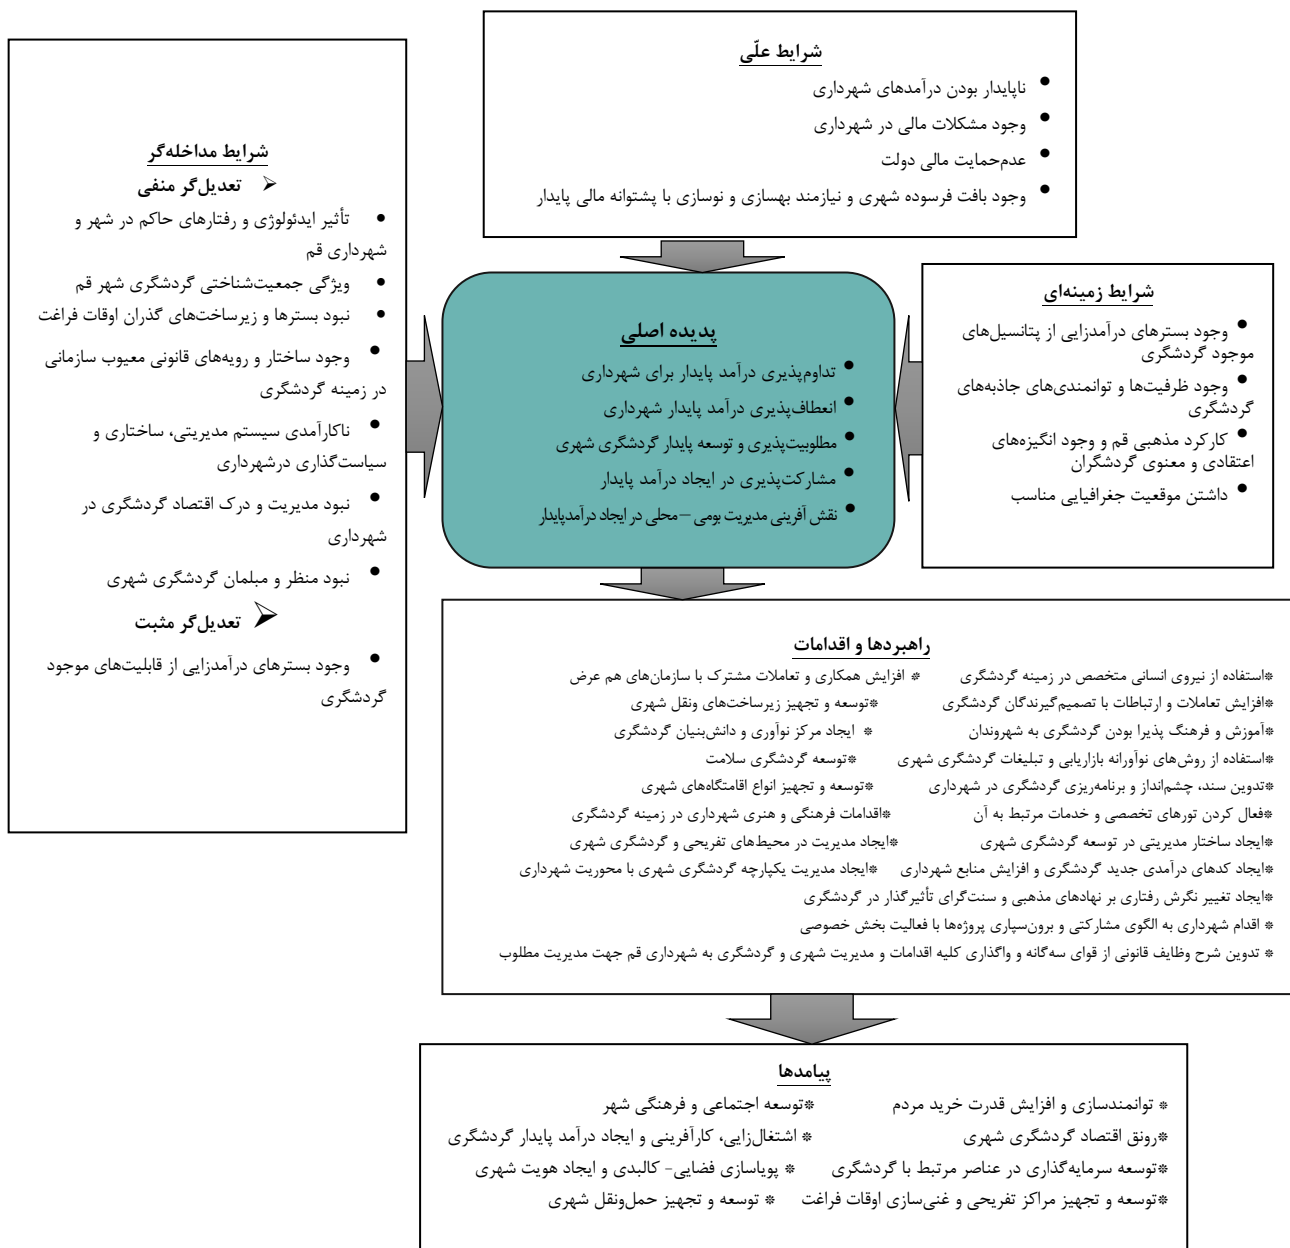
شرایط علّی
• ناپایدار بودن درآمدهای شهرداری
• وجود مشکلات مالی در شهرداری
• عدم‌حمایت مالی دولت
• وجود بافت فرسوده شهری و نیازمند بهسازی و نوسازی با پشتوانه مالی پایدار

شرایط مداخله‌گر
تعدیل‌گر منفی
• تأثیر ایدئولوژی و رفتارهای حاکم در شهر و شهرداری قم
• ویژگی جمعیت‌شناختی گردشگری شهر قم
• نبود بسترها و زیرساخت‌های گذران اوقات فراغت
• وجود ساختار و رویه‌های قانونی معیوب سازمانی در زمینه گردشگری
• ناکارآمدی سیستم مدیریتی، ساختاری و سیاست‌گذاری درشهرداری
• نبود مدیریت و درک اقتصاد گردشگری در شهرداری
• نبود منظر و مبلمان گردشگری شهری
تعدیل‌گر مثبت
• وجود بسترهای درآمدزایی از قابلیت‌های موجود گردشگری

پدیده اصلی
• تداوم‌پذیری درآمد پایدار برای شهرداری
• انعطاف‌پذیری درآمد پایدار شهرداری
• مطلوبیت‌پذیری و توسعه پایدار گردشگری شهری
• مشارکت‌پذیری در ایجاد درآمد پایدار
• نقش آفرینی مدیریت بومی – محلی در ایجاد درآمدپایدار

شرایط زمینه‌ای
• وجود بسترهای درآمدزایی از پتانسیل‌های موجود گردشگری
• وجود ظرفیت‌ها و توانمندی‌های جاذبه‌های گردشگری
• کارکرد مذهبی قم و وجود انگیزه‌های اعتقادی و معنوی گردشگران
• داشتن موقعیت جغرافیایی مناسب

راهبردها و اقدامات
*استفاده از نیروی انسانی متخصص در زمینه گردشگری
* افزایش همکاری و تعاملات مشترک با سازمان‌های هم عرض
*افزایش تعاملات و ارتباطات با تصمیم‌گیرندگان گردشگری
*توسعه و تجهیز زیرساخت‌های ونقل شهری
*آموزش و فرهنگ پذیرا بودن گردشگری به شهروندان
* ایجاد مرکز نوآوری و دانش‌بنیان گردشگری
*استفاده از روش‌های نوآورانه بازاریابی و تبلیغات گردشگری شهری
*توسعه گردشگری سلامت
*تدوین سند، چشم‌انداز و برنامه‌ریزی گردشگری در شهرداری
*توسعه و تجهیز انواع اقامتگاه‌های شهری
*فعال کردن تورهای تخصصی و خدمات مرتبط به آن
*اقدامات فرهنگی و هنری شهرداری در زمینه گردشگری
*ایجاد ساختار مدیریتی در توسعه گردشگری شهری
*ایجاد مدیریت در محیط‌های تفریحی و گردشگری شهری
*ایجاد کدهای درآمدی جدید گردشگری و افزایش منابع شهرداری
*ایجاد مدیریت یکپارچه گردشگری شهری با محوریت شهرداری
*ایجاد تغییر نگرش رفتاری بر نهادهای مذهبی و سنت‌گرای تأثیرگذار در گردشگری
* اقدام شهرداری به الگوی مشارکتی و برون‌سپاری پروژه‌ها با فعالیت بخش خصوصی
* تدوین شرح وظایف قانونی از قوای سه‌گانه و واگذاری کلیه اقدامات و مدیریت شهری و گردشگری به شهرداری قم جهت مدیریت مطلوب

پیامدها
* توانمندسازی و افزایش قدرت خرید مردم
*توسعه اجتماعی و فرهنگی شهر
*رونق اقتصاد گردشگری شهری
* اشتغال‌زایی، کارآفرینی و ایجاد درآمد پایدار گردشگری
*توسعه سرمایه‌گذاری در عناصر مرتبط با گردشگری
* پویاسازی فضایی- کالبدی و ایجاد هویت شهری
*توسعه و تجهیز مراکز تفریحی و غنی‌سازی اوقات فراغت
* توسعه و تجهیز حمل‌ونقل شهری